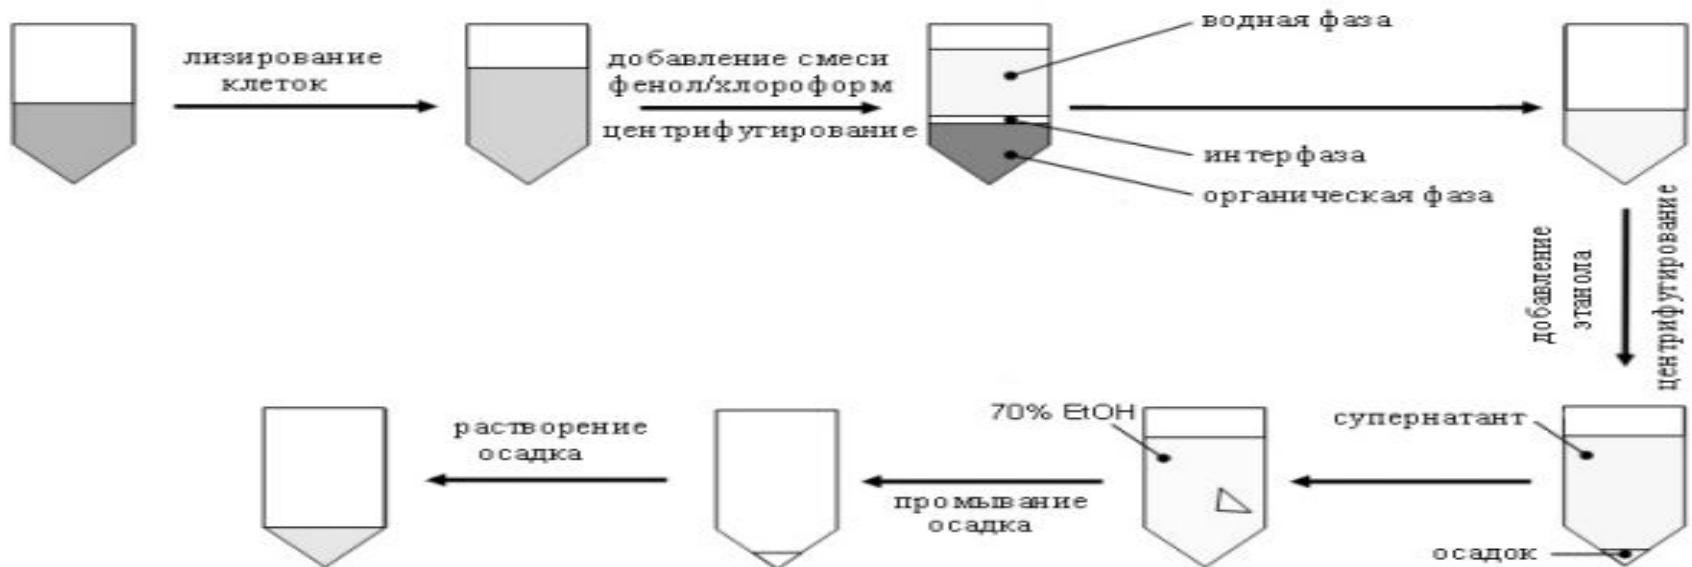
лизирование клеток

добавление смеси фенол/хлороформ

центрифугирование

водная фаза

интерфаза

органическая фаза

добавление этанола

центрифугирование

супернатант

осадок

70% EtOH

промывание осадка

растворение осадка